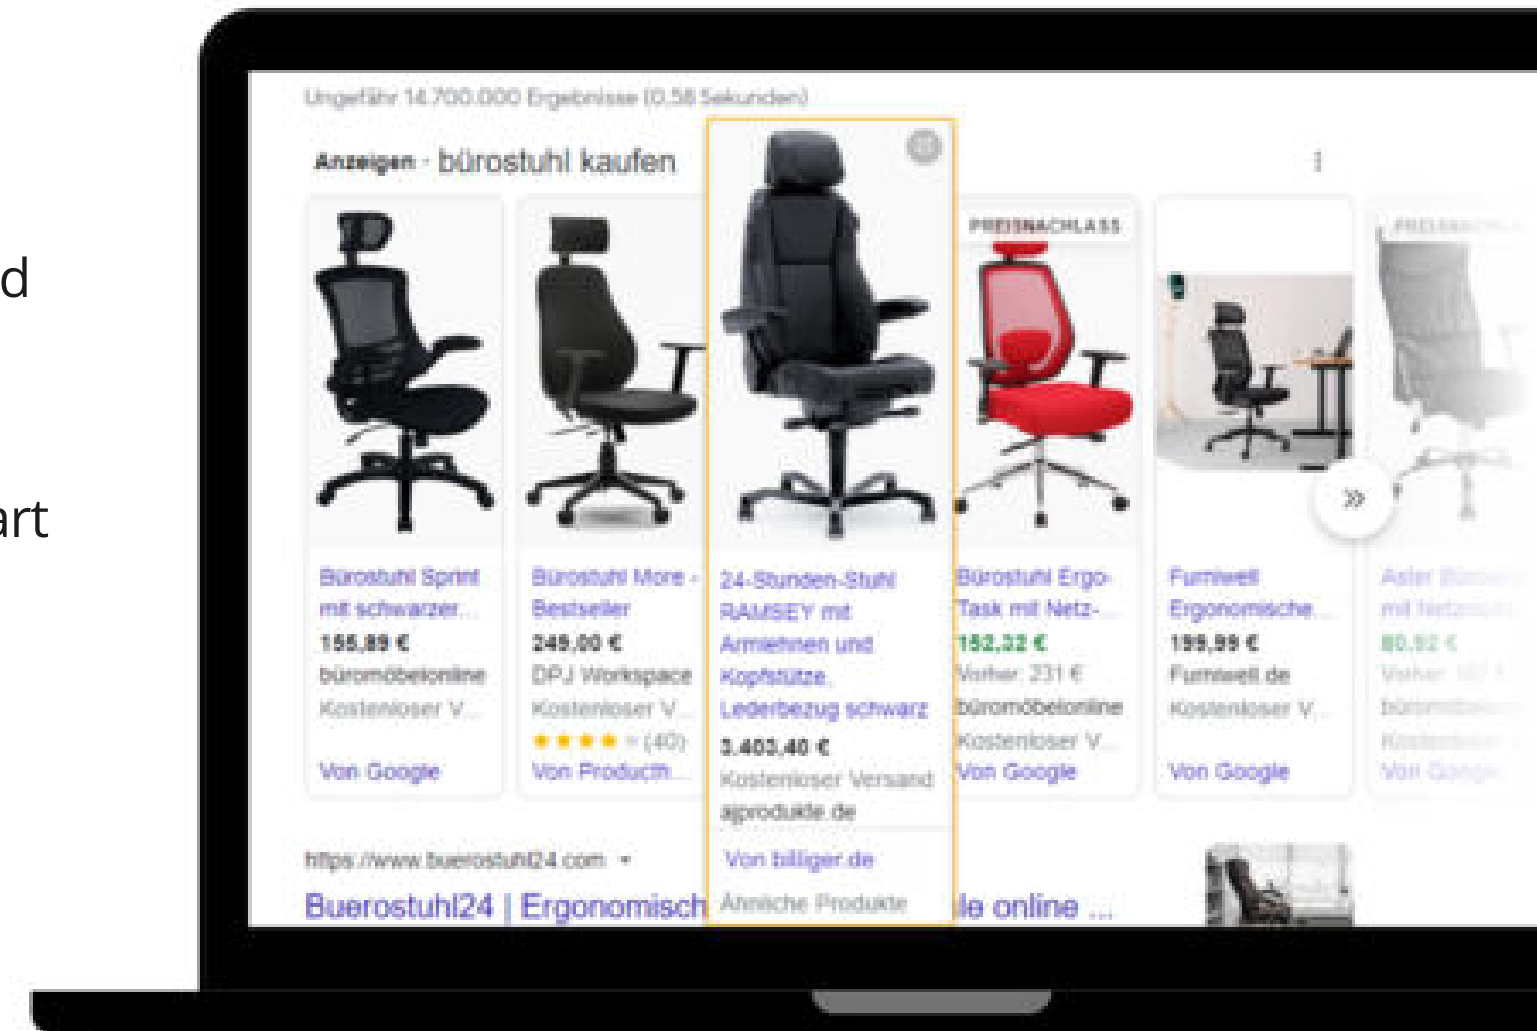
d

art

Ungefähr 14.700.000 Ergebnisse (0,58 Sekunden)

Anzeigen · bürostuhl kaufen

PREISNACHLASS

PREISNACHLASS

Bürostuhl Sprint mit schwarzer...
155,89 €
büromöbelonline
Kostenloser V...
Von Google

Bürostuhl More - Bestseller
249,00 €
DPJ Workspace
Kostenloser V...
★★★★ (40)
Von Producth...

24-Stunden-Stuhl RAMSEY mit Armlehnen und Kopfstütze, Lederbezug schwarz
3.403,40 €
Kostenloser Versand
ajprodukte.de
Von billiger.de
Ähnliche Produkte

Bürostuhl Ergo-Task mit Netz-...
152,32 €
Vorher: 231 €
büromöbelonline
Kostenloser V...
Von Google

Furniwell Ergonomische...
199,99 €
Furniwell.de
Kostenloser V...
Von Google

Aster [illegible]
mit Netz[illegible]
80,92 €
Vorher: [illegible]
büromöbel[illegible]
Kostenlos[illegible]
Von Google

https://www.buerostuhl24.com

Buerostuhl24 | Ergonomisch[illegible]le online ...